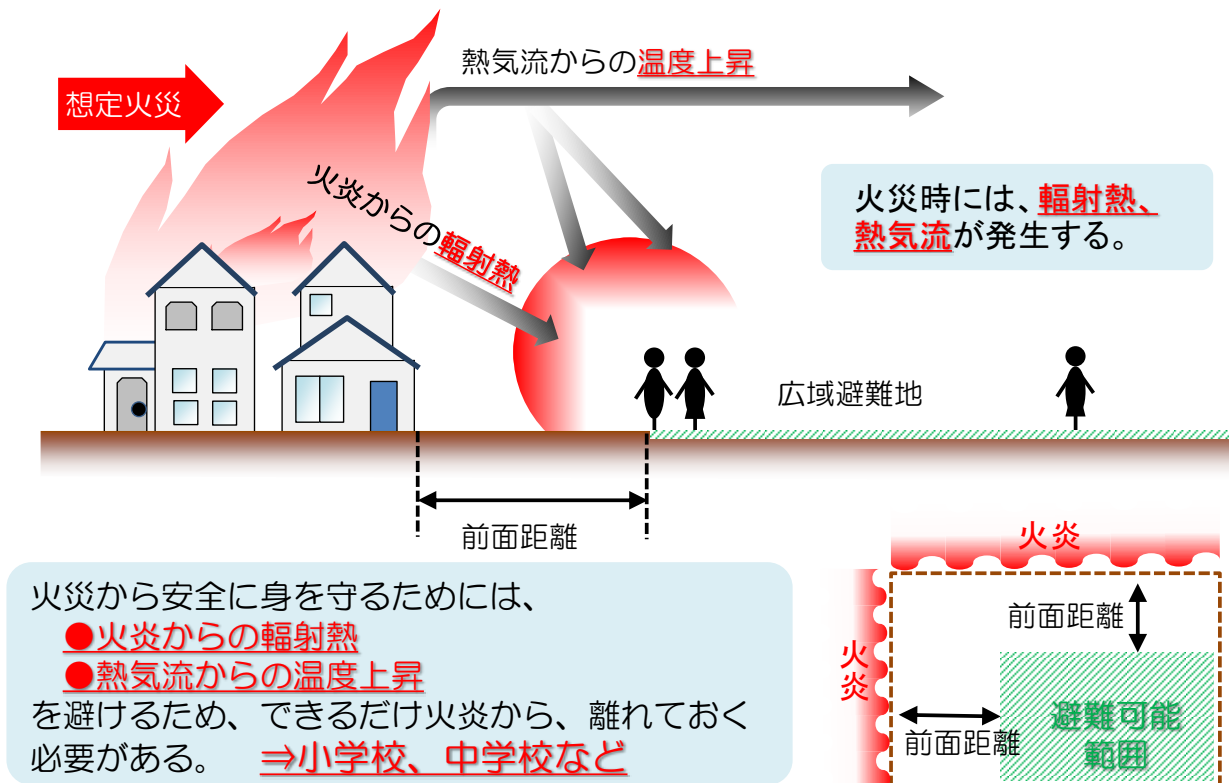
想定火災

熱気流からの温度上昇

火炎からの輻射熱

火災時には、輻射熱、熱気流が発生する。

広域避難地

前面距離

火炎

前面距離

火炎

前面距離

避難可能範囲

火災から安全に身を守るためには、
●火炎からの輻射熱
●熱気流からの温度上昇
を避けるため、できるだけ火炎から、離れておく必要がある。 ⇒小学校、中学校など